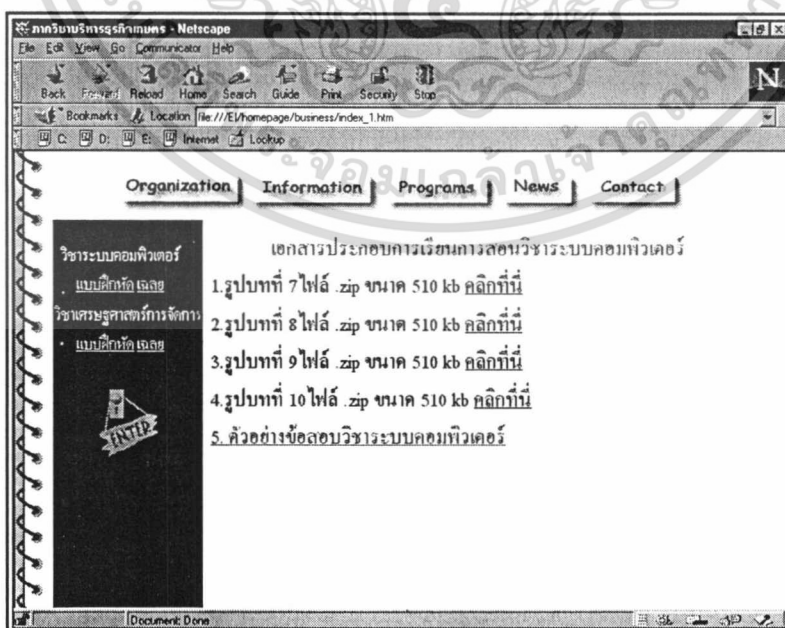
ภาควิชาบริหารธุรกิจเกษตร - Netscape
File Edit View Go Communicator Help
Back Forward Reload Home Search Guide Print Security Stop
Bookmarks Location file:///E|/homepage/business/index_1.htm
C: D: E: Internet Lookup

Organization Information Programs News Contact

วิชาระบบคอมพิวเตอร์
แบบฝึกหัด เฉลย
วิชาเศรษฐศาสตร์การจัดการ
แบบฝึกหัด เฉลย

ENTER

เอกสารประกอบการเรียนการสอนวิชาระบบคอมพิวเตอร์
1.รูปบทที่ 7ไฟล์ .zip ขนาด 510 kb คลิกที่นี่
2.รูปบทที่ 8ไฟล์ .zip ขนาด 510 kb คลิกที่นี่
3.รูปบทที่ 9ไฟล์ .zip ขนาด 510 kb คลิกที่นี่
4.รูปบทที่ 10ไฟล์ .zip ขนาด 510 kb คลิกที่นี่
5. ตัวอย่างข้อสอบวิชาระบบคอมพิวเตอร์

Document: Done